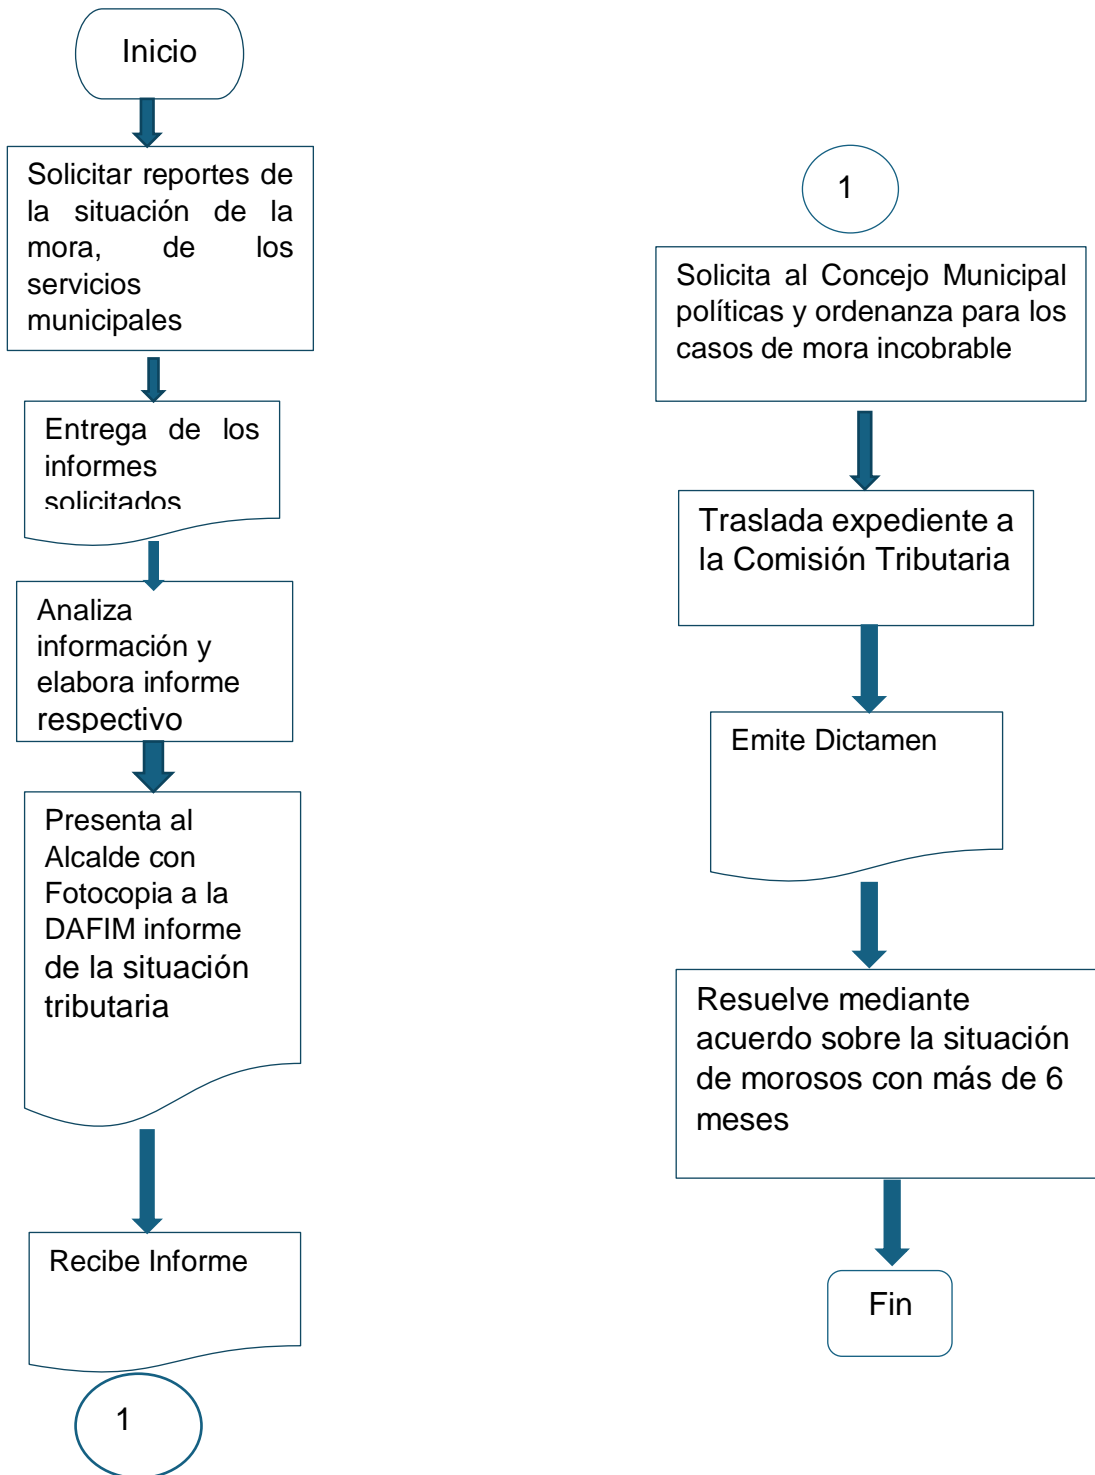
Inicio

Solicitar reportes de la situación de la mora, de los servicios municipales

Entrega de los informes solicitados

Analiza información y elabora informe respectivo

Presenta al Alcalde con Fotocopia a la DAFIM informe de la situación tributaria

Recibe Informe

1

1

Solicita al Concejo Municipal políticas y ordenanza para los casos de mora incobrable

Traslada expediente a la Comisión Tributaria

Emite Dictamen

Resuelve mediante acuerdo sobre la situación de morosos con más de 6 meses

Fin